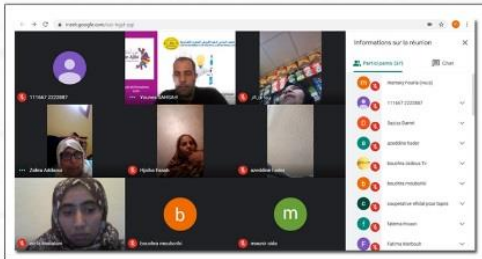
meet.google.com

111667 2222887

Youness SAHSAH

Zohra Amhoua

Hjalsa Fassan

azeddine l'adiss

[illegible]

b

bouchra mouloudni

m

mounir vida

Informations sur la réunion

Participants (37)

Chat

memory Fouria (Vous)

111667 2222887

Saous Damri

azeddine hadati

bouchra Jadoua

bouchra mouloudni

coopérative réussi pour tapis

fatima Hnaon

Fatima Meftoult